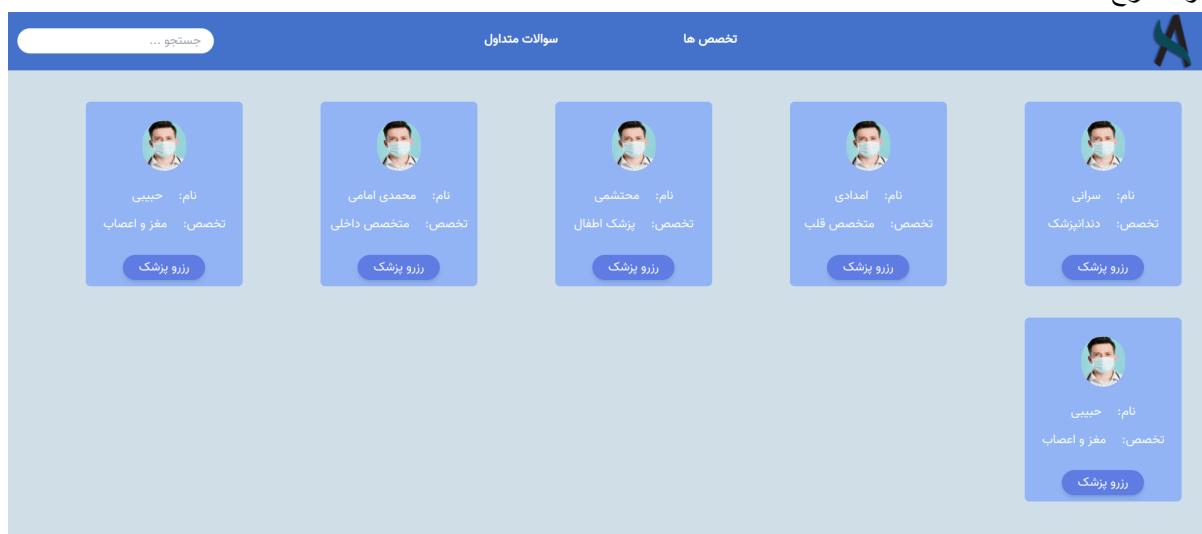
تخصص ها
سوالات متداول
جستجو ...

نام: سرانی
تخصص: دندانپزشک
رزرو پزشک

نام: امدادی
تخصص: متخصص قلب
رزرو پزشک

نام: محتشمی
تخصص: پزشک اطفال
رزرو پزشک

نام: محمدی امامی
تخصص: متخصص داخلی
رزرو پزشک

نام: حبیبی
تخصص: مغز و اعصاب
رزرو پزشک

نام: حبیبی
تخصص: مغز و اعصاب
رزرو پزشک